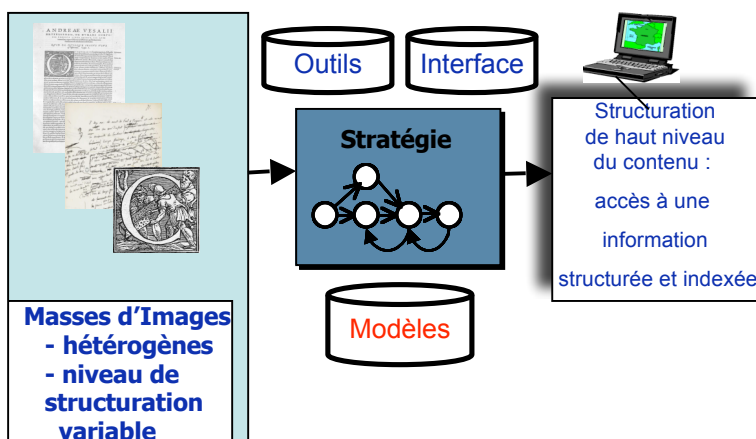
ANDREAE VESALII

Outils

Interface

Stratégie

Structuration de haut niveau du contenu :

accès à une

information

structurée et indexée

Modèles

Masses d’Images
- hétérogènes
- niveau de structuration variable